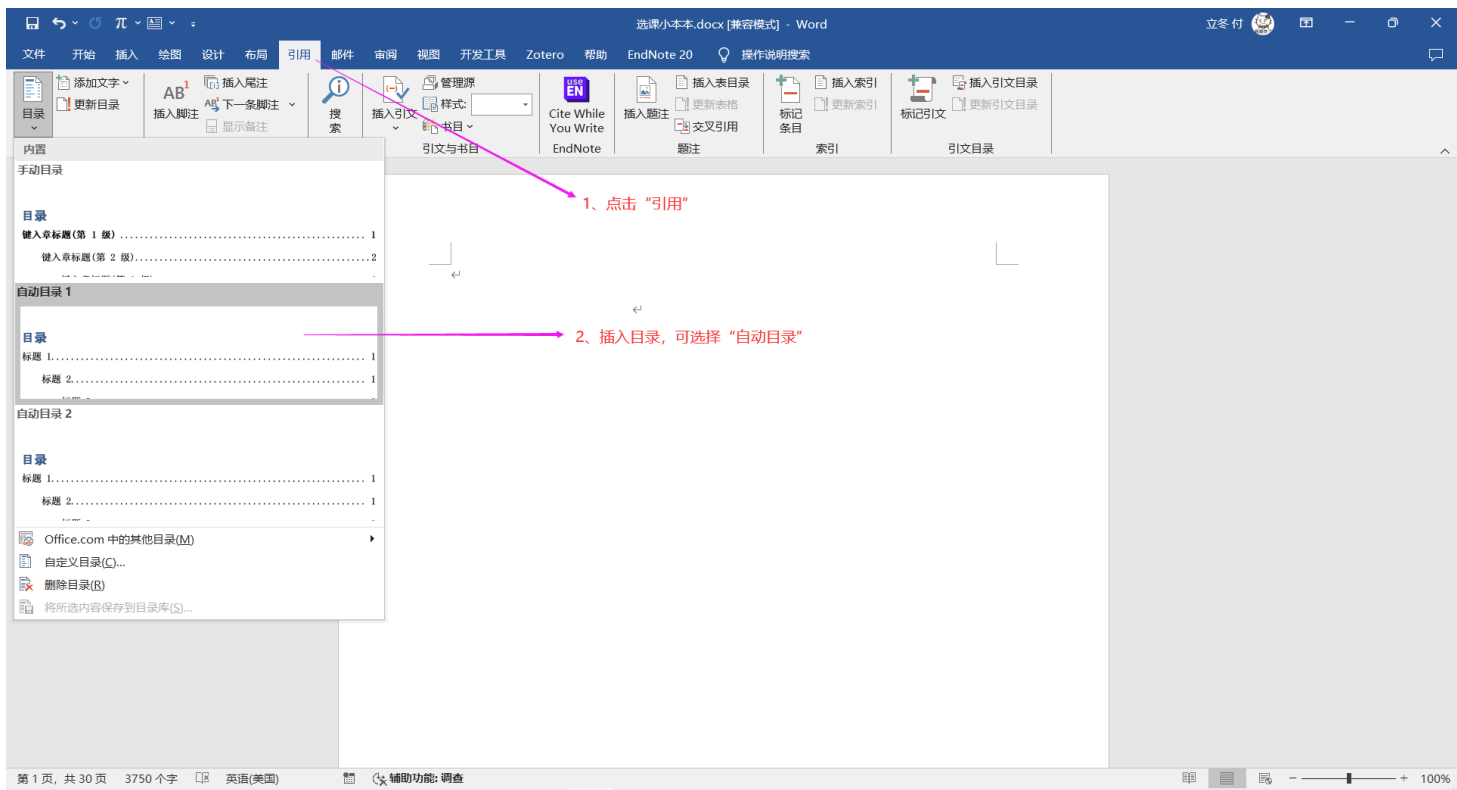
选课小本本.docx [兼容模式] - Word

立冬 付

文件 开始 插入 绘图 设计 布局 引用 邮件 审阅 视图 开发工具 Zotero 帮助 EndNote 20 操作说明搜索

目录 添加文字 更新目录

AB$^1$ 插入脚注 插入尾注 下一条脚注 显示备注

搜索

插入引文 管理源 样式: 书目

引文与书目

Cite While You Write

EndNote

插入题注 插入表目录 更新表格 交叉引用

题注

标记条目 插入索引 更新索引

索引

标记引文 插入引文目录 更新引文目录

引文目录

内置

手动目录

目录

键入章标题(第 1 级)........................................1

键入章标题(第 2 级)........................................2

自动目录 1

目录

标题 1........................................1

标题 2........................................1

自动目录 2

目录

标题 1........................................1

标题 2........................................1

Office.com 中的其他目录(M)

自定义目录(C)...

删除目录(R)

将所选内容保存到目录库(S)...

1、点击“引用”

2、插入目录，可选择“自动目录”

第 1 页，共 30 页 3750 个字 英语(美国) 辅助功能: 调查

100%